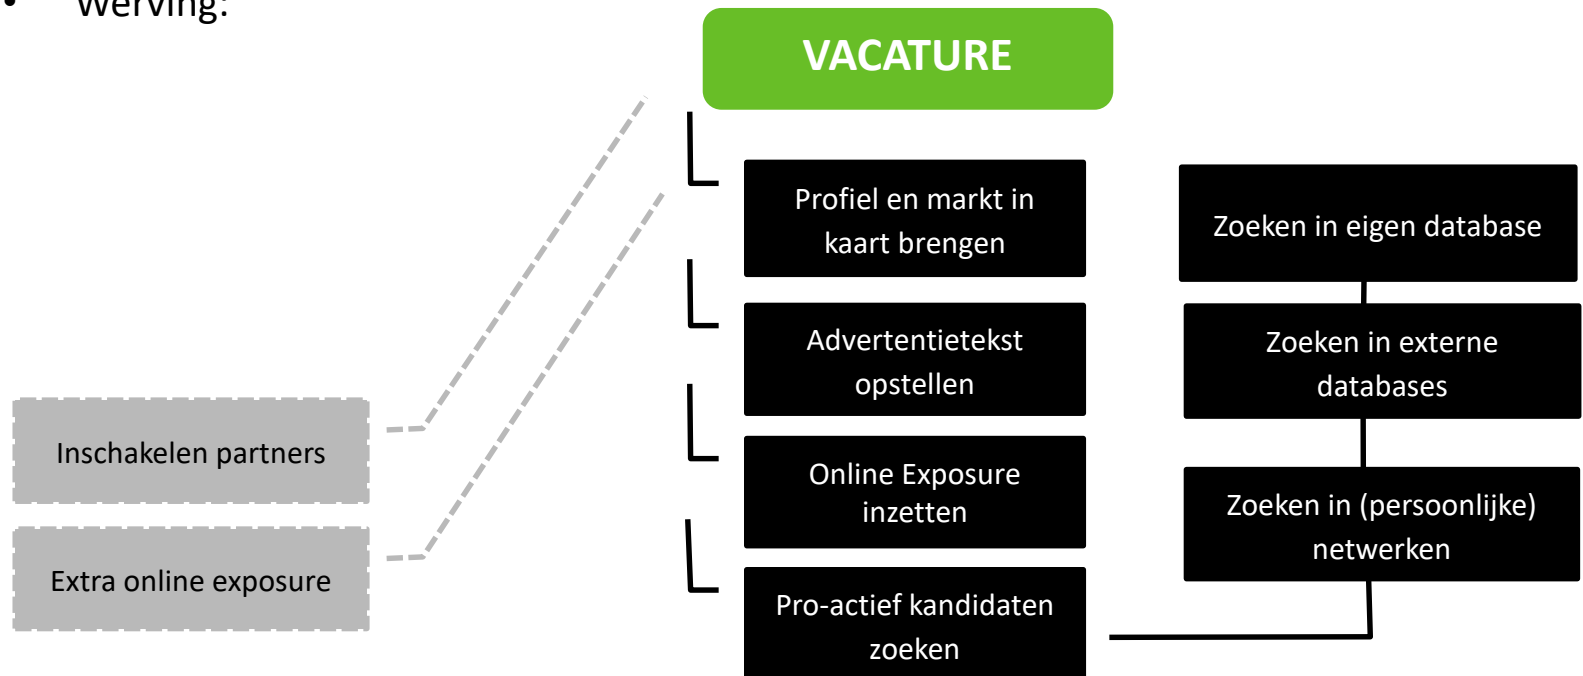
• Werving:

VACATURE

Profiel en markt in kaart brengen

Advertentietekst opstellen

Online Exposure inzetten

Pro-actief kandidaten zoeken

Zoeken in eigen database

Zoeken in externe databases

Zoeken in (persoonlijke) netwerken

Inschakelen partners

Extra online exposure